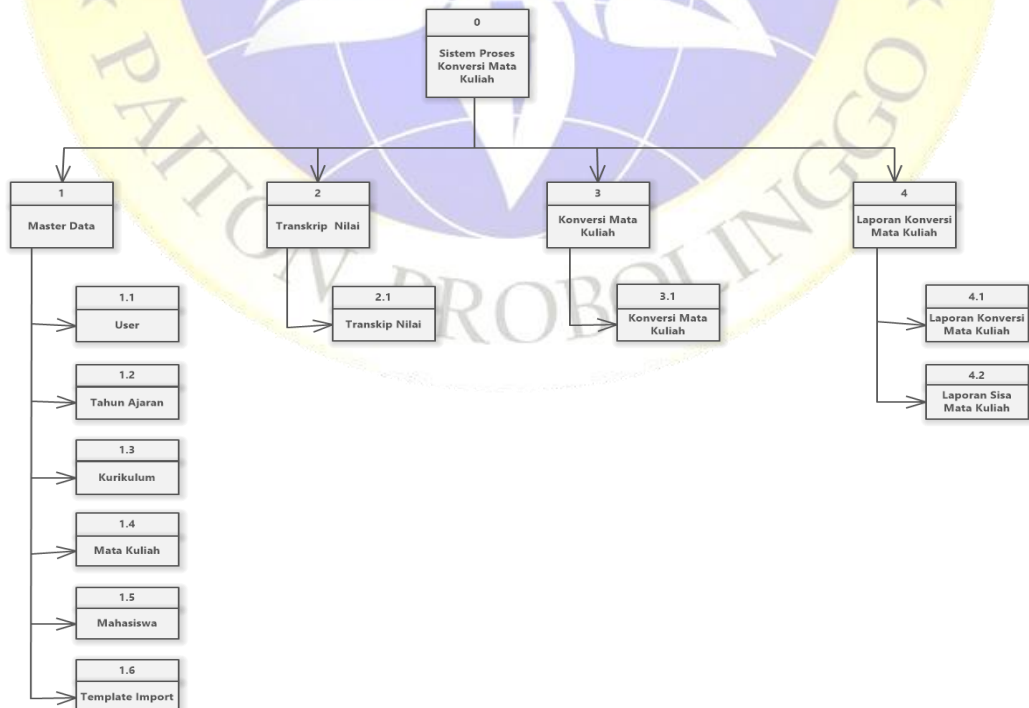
0
Sistem Proses Konversi Mata Kuliah

1
Master Data

1.1
User

1.2
Tahun Ajaran

1.3
Kurikulum

1.4
Mata Kuliah

1.5
Mahasiswa

1.6
Template Import

2
Transkrip Nilai

2.1
Transkip Nilai

3
Konversi Mata Kuliah

3.1
Konversi Mata Kuliah

4
Laporan Konversi Mata Kuliah

4.1
Laporan Konversi Mata Kuliah

4.2
Laporan Sisa Mata Kuliah

PAITON PROBOLINGGO